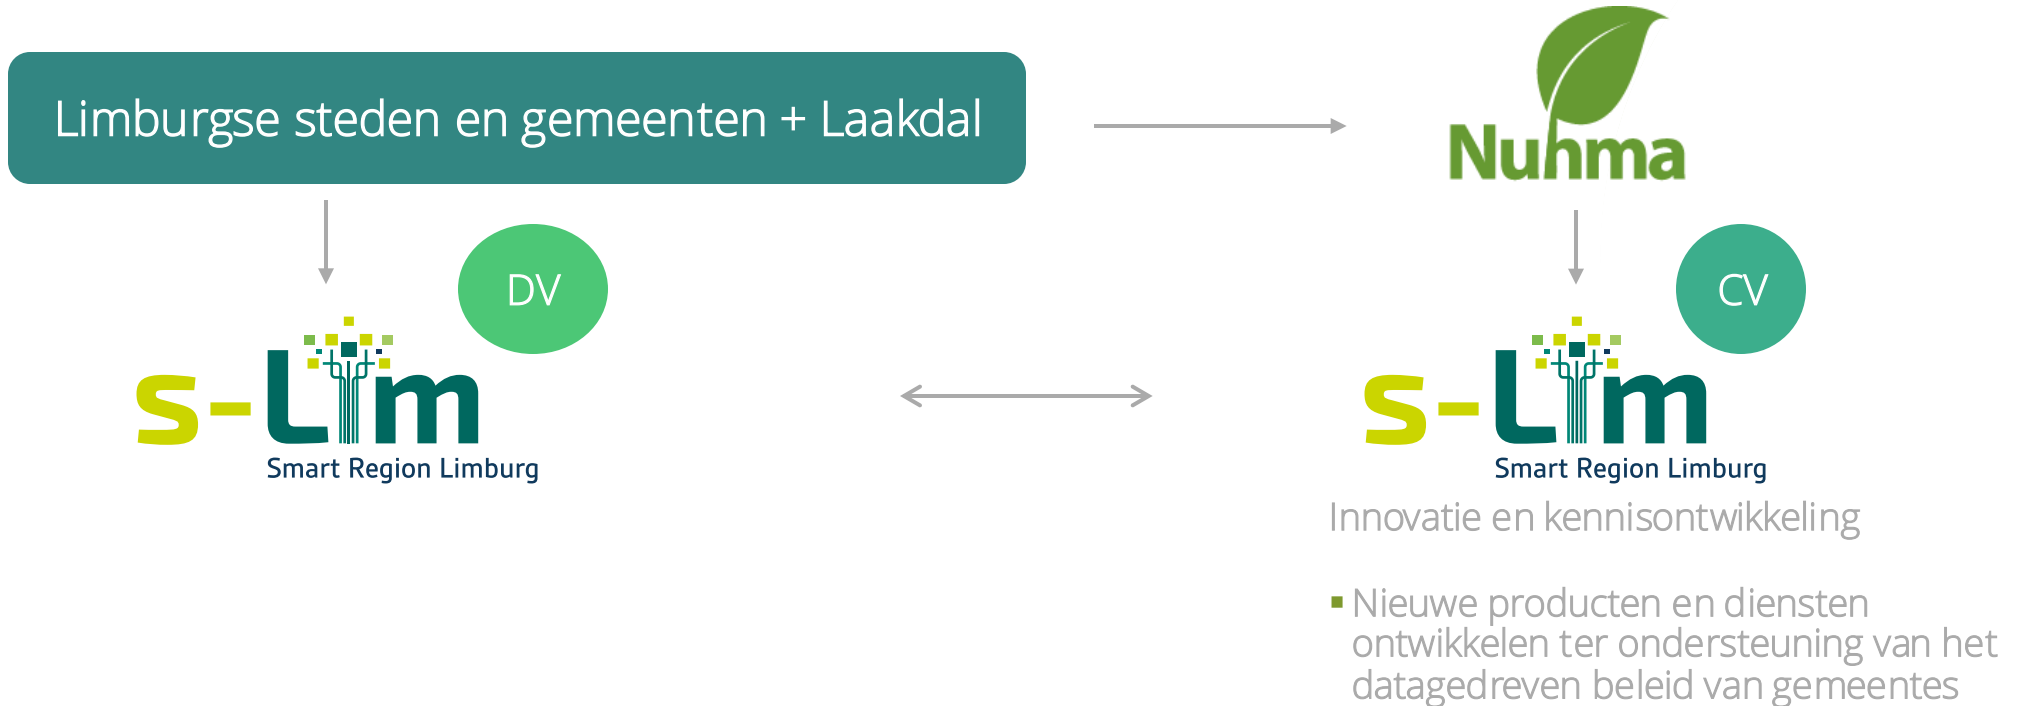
Limburgse steden en gemeenten + Laakdal

Nuhma

DV

s-Lim
Smart Region Limburg

CV

s-Lim
Smart Region Limburg

Innovatie en kennisontwikkeling

- Nieuwe producten en diensten ontwikkelen ter ondersteuning van het datagedreven beleid van gemeentes